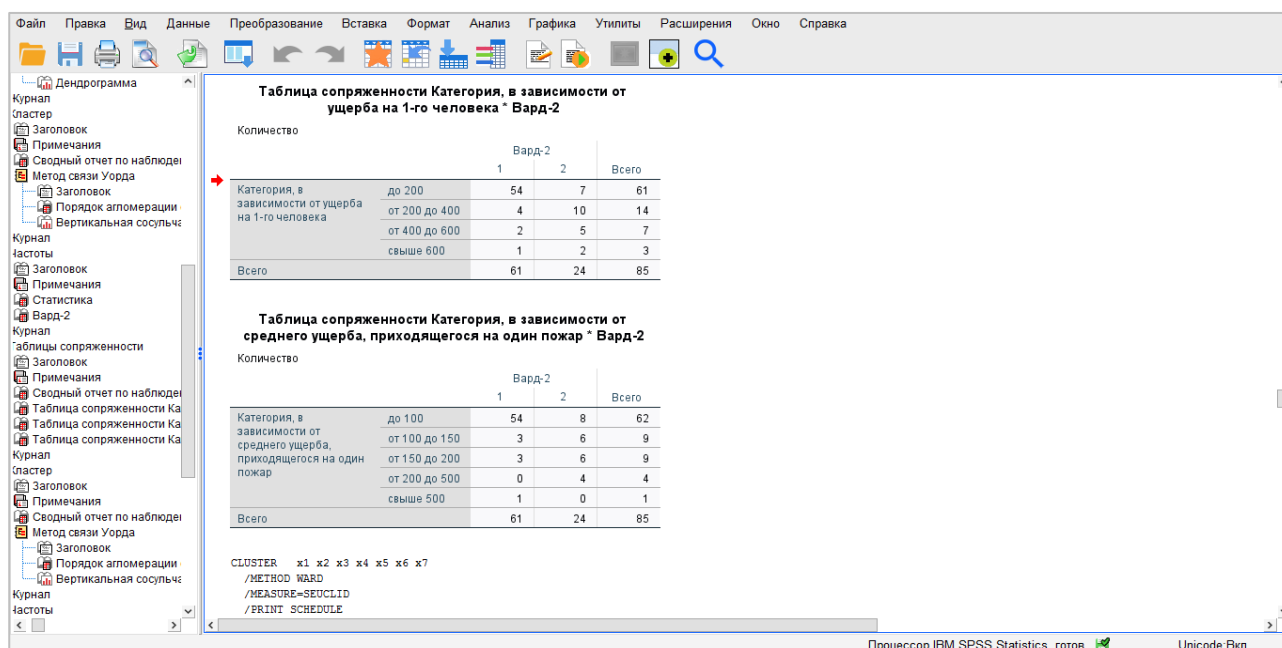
Файл Правка Вид Данные Преобразование Вставка Формат Анализ Графика Утилиты Расширения Окно Справка

Дендрограмма
Курнал
Кластер
Заголовок
Примечания
Сводный отчет по наблюде
Метод связи Уорда
Заголовок
Порядок агломерации
Вертикальная сосульча
Курнал
Частоты
Заголовок
Примечания
Статистика
Вард-2
Курнал
Таблицы сопряженности
Заголовок
Примечания
Сводный отчет по наблюде
Таблица сопряженности Ка
Таблица сопряженности Ка
Таблица сопряженности Ка
Курнал
Кластер
Заголовок
Примечания
Сводный отчет по наблюде
Метод связи Уорда
Заголовок
Порядок агломерации
Вертикальная сосульча
Курнал
Частоты

Таблица сопряженности Категория, в зависимости от ущерба на 1-го человека * Вард-2

Количество

| | | Вард-2 1 | 2 | Всего |
|---|---|---|---|---|
| Категория, в зависимости от ущерба на 1-го человека | до 200 | 54 | 7 | 61 |
| | от 200 до 400 | 4 | 10 | 14 |
| | от 400 до 600 | 2 | 5 | 7 |
| | свыше 600 | 1 | 2 | 3 |
| Всего | | 61 | 24 | 85 |

Таблица сопряженности Категория, в зависимости от среднего ущерба, приходящегося на один пожар * Вард-2

Количество

| | | Вард-2 1 | 2 | Всего |
|---|---|---|---|---|
| Категория, в зависимости от среднего ущерба, приходящегося на один пожар | до 100 | 54 | 8 | 62 |
| | от 100 до 150 | 3 | 6 | 9 |
| | от 150 до 200 | 3 | 6 | 9 |
| | от 200 до 500 | 0 | 4 | 4 |
| | свыше 500 | 1 | 0 | 1 |
| Всего | | 61 | 24 | 85 |

CLUSTER x1 x2 x3 x4 x5 x6 x7
/METHOD WARD
/MEASURE=SEUCLID
/PRINT SCHEDULE

Процессор IBM SPSS Statistics готов Unicode Вкл